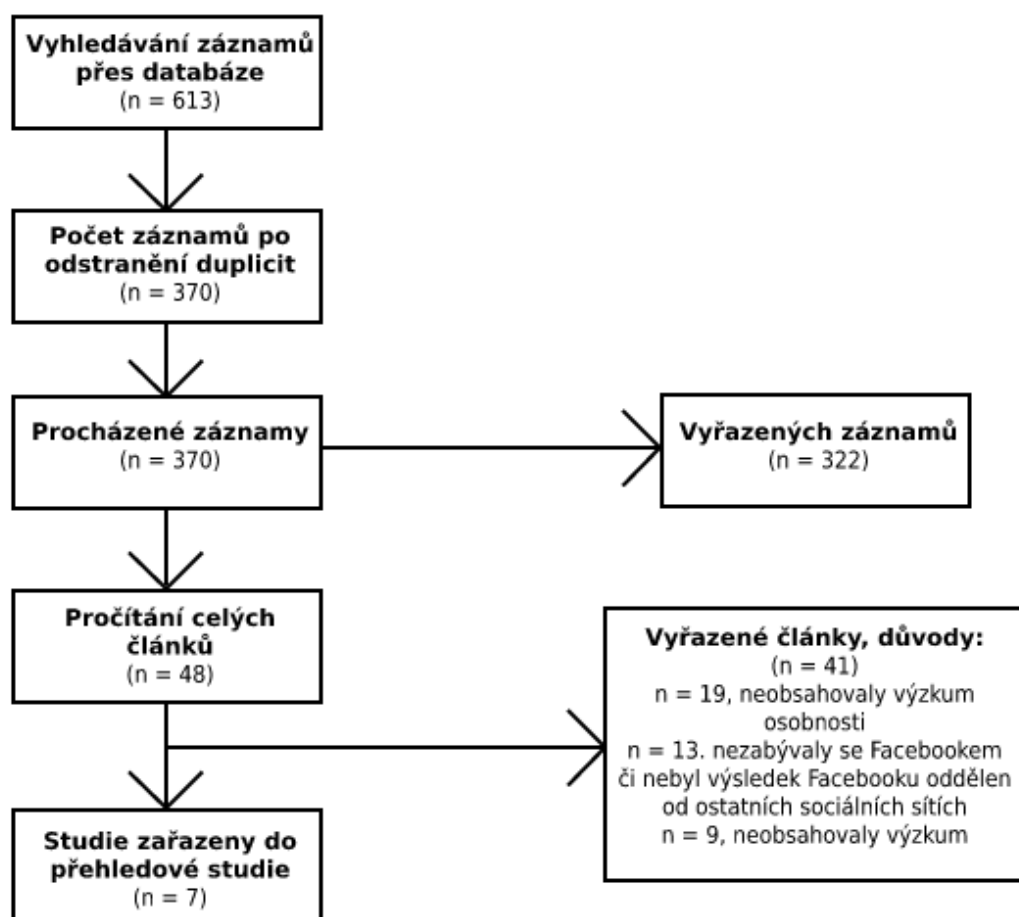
Vyhledávání záznamů přes databáze
(n = 613)

Počet záznamů po odstranění duplicit
(n = 370)

Procházené záznamy
(n = 370)

Vyřazených záznamů
(n = 322)

Pročítání celých článků
(n = 48)

Vyřazené články, důvody:
(n = 41)
n = 19, neobsahovaly výzkum osobnosti
n = 13. nezabývaly se Facebookem či nebyl výsledek Facebooku oddělen od ostatních sociálních sítích
n = 9, neobsahovaly výzkum

Studie zařazeny do přehledové studie
(n = 7)